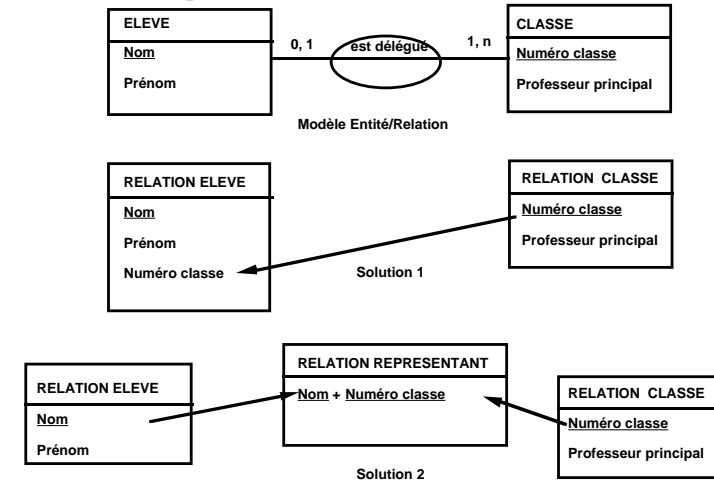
ELEVE

Nom

Prénom

0, 1

est délégué

1, n

CLASSE

Numéro classe

Professeur principal

Modèle Entité/Relation

RELATION ELEVE

Nom

Prénom

Numéro classe

RELATION CLASSE

Numéro classe

Professeur principal

Solution 1

RELATION REPRESENTANT

Nom + Numéro classe

RELATION ELEVE

Nom

Prénom

RELATION CLASSE

Numéro classe

Professeur principal

Solution 2